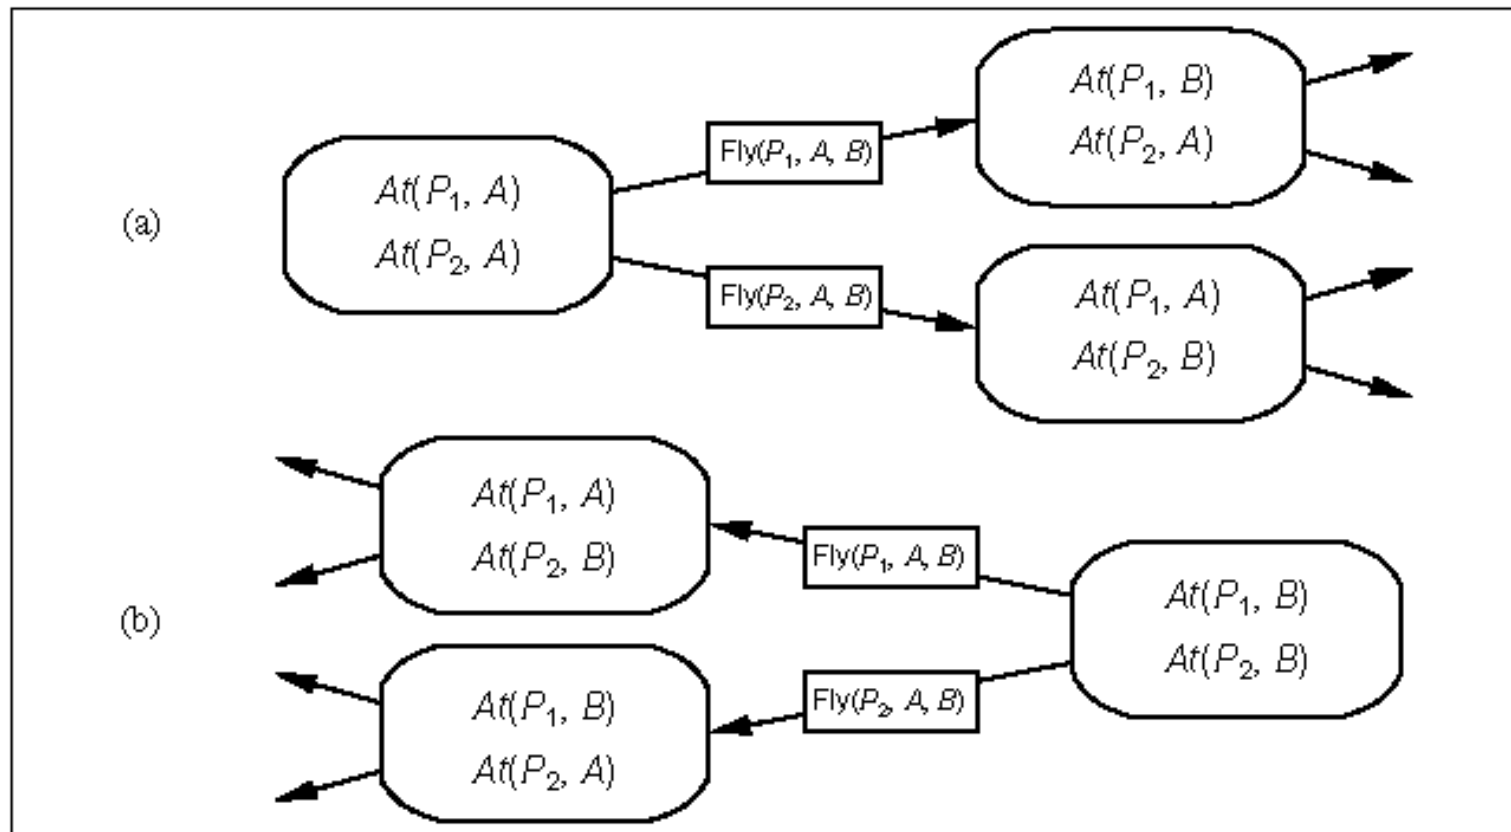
(a)

$At(P_1, A)$
$At(P_2, A)$

Fly$(P_1, A, B)$

Fly$(P_2, A, B)$

$At(P_1, B)$
$At(P_2, A)$

$At(P_1, A)$
$At(P_2, B)$

(b)

$At(P_1, A)$
$At(P_2, B)$

Fly$(P_1, A, B)$

$At(P_1, B)$
$At(P_2, B)$

Fly$(P_2, A, B)$

$At(P_1, B)$
$At(P_2, A)$